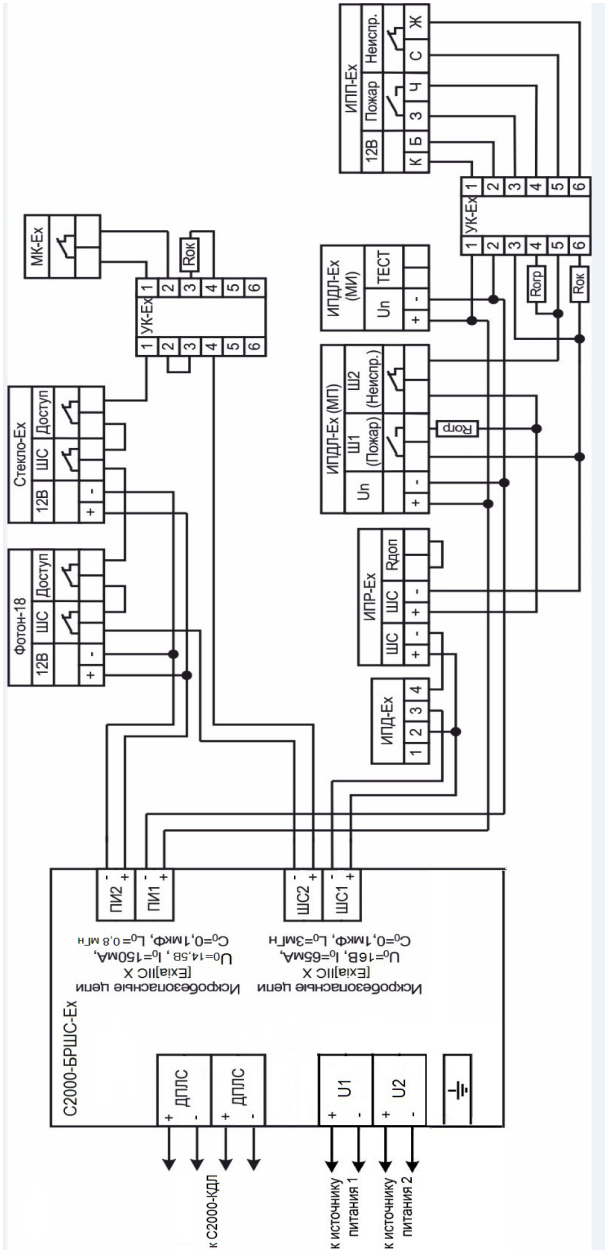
С2000-БРШС-Ех

ДПЛС + -
ДПЛС + -
к С2000-КДЛ

U1 + -
U2 + -
к источнику питания 1
к источнику питания 2

Искробезопасные цепи
[Exia]IIC X
$U_0$=14,5В, $I_0$=150мА,
$C_0$=0,1мкФ, $L_0$=0,8 мГн

Искробезопасные цепи
[Exia]IIC X
$U_0$=16В, $I_0$=65мА,
$C_0$=0,1мкФ, $L_0$=3мГн

ПИ2 - +
ПИ1 - +
ШС2 - +
ШС1 - +

Фотон-18
12В + -
ШС
Доступ

Стекло-Ех
12В + -
ШС
Доступ

МК-Ех

УК-Ех 1 2 3 4 5 6
1 2 3 4 5 6
Rок

ИПД-Ех
1 2 3 4

ИПР-Ех
ШС + -
ШС + -
Rдоп

ИПДЛ-Ех (МП)
Uп + -
Ш1 (Пожар)
Ш2 (Неиспр.)
Rогр

ИПДЛ-Ех (МИ)
Uп + -
ТЕСТ

УК-Ех 1 2 3 4 5 6
1 2 3 4 5 6
Rогр
Rок

ИПП-Ех
12В К Б
Пожар З Ч
Неиспр. С Ж